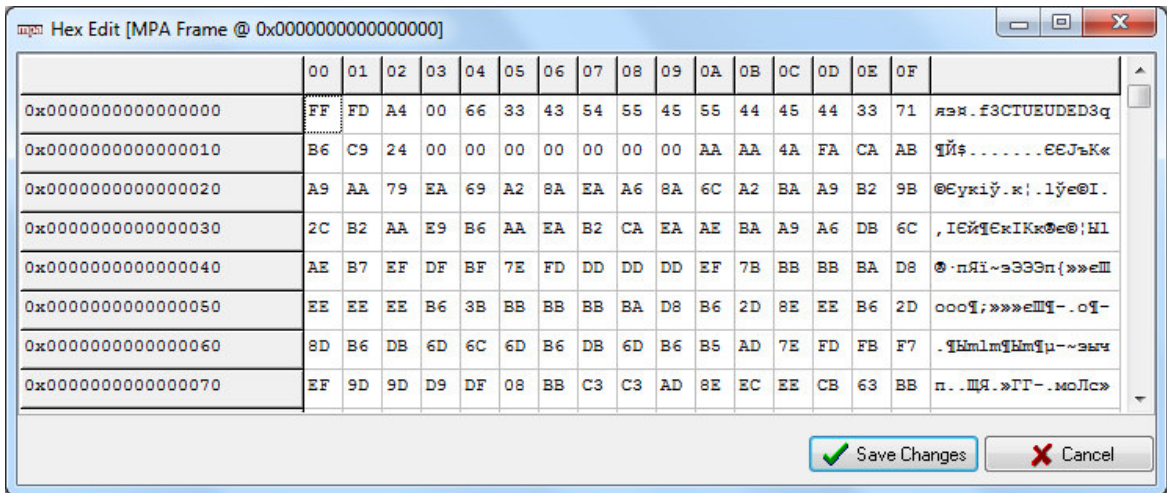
mpa Hex Edit [MPA Frame @ 0x0000000000000000]

| | 00 | 01 | 02 | 03 | 04 | 05 | 06 | 07 | 08 | 09 | 0A | 0B | 0C | 0D | 0E | 0F | |
|---|---|---|---|---|---|---|---|---|---|---|---|---|---|---|---|---|---|
| 0x0000000000000000 | FF | FD | A4 | 00 | 66 | 33 | 43 | 54 | 55 | 45 | 55 | 44 | 45 | 44 | 33 | 71 | яэ¤.f3CTUEUDED3q |
| 0x0000000000000010 | B6 | C9 | 24 | 00 | 00 | 00 | 00 | 00 | 00 | 00 | AA | AA | 4A | FA | CA | AB | ¶Й$.......ЄЄJъК« |
| 0x0000000000000020 | A9 | AA | 79 | EA | 69 | A2 | 8A | EA | A6 | 8A | 6C | A2 | BA | A9 | B2 | 9B | ©Єyкiў.к¦.lўє©І. |
| 0x0000000000000030 | 2C | B2 | AA | E9 | B6 | AA | EA | B2 | CA | EA | AE | BA | A9 | A6 | DB | 6C | ,ІЄй¶ЄкІКк®є©¦Ыl |
| 0x0000000000000040 | AE | B7 | EF | DF | BF | 7E | FD | DD | DD | DD | EF | 7B | BB | BB | BA | D8 | ®·пЯї~эЭЭЭп{»»єШ |
| 0x0000000000000050 | EE | EE | EE | B6 | 3B | BB | BB | BB | BA | D8 | B6 | 2D | 8E | EE | B6 | 2D | ооо¶;»»»єШ¶-.о¶- |
| 0x0000000000000060 | 8D | B6 | DB | 6D | 6C | 6D | B6 | DB | 6D | B6 | B5 | AD | 7E | FD | FB | F7 | .¶Ымlm¶Ыm¶µ-~эыч |
| 0x0000000000000070 | EF | 9D | 9D | D9 | DF | 08 | BB | C3 | C3 | AD | 8E | EC | EE | CB | 63 | BB | п..ЩЯ.»ГГ-.моЛс» |

Save Changes
Cancel